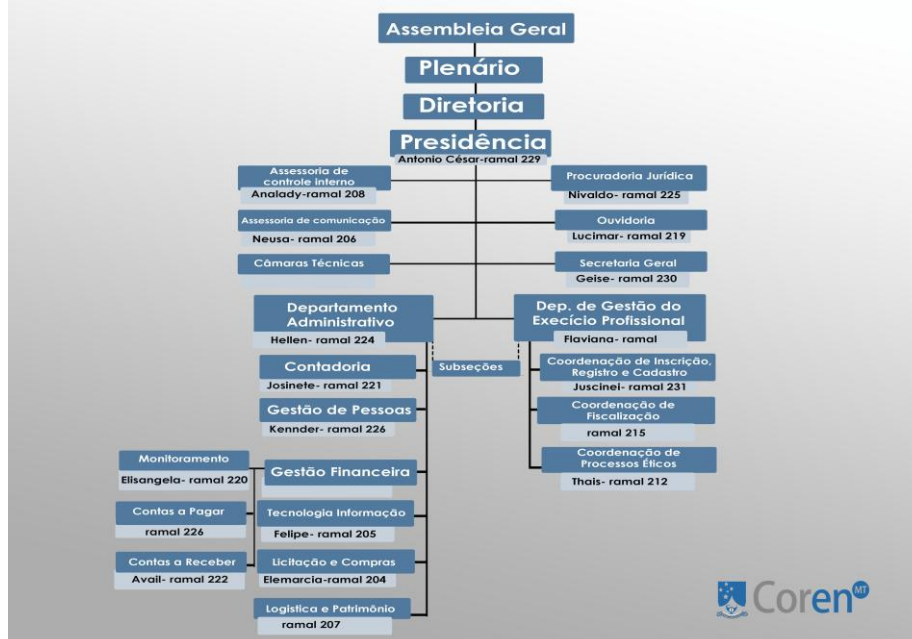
Assembleia Geral

Plenário

Diretoria

Presidência
Antonio César-ramal 229

Assessoria de controle interno
Analady-ramal 208

Procuradoria Jurídica
Nivaldo- ramal 225

Assessoria de comunicação
Neusa- ramal 206

Ouvidoria
Lucimar- ramal 219

Câmaras Técnicas

Secretaria Geral
Geise- ramal 230

Departamento Administrativo
Hellen- ramal 224

Dep. de Gestão do Execício Profissional
Flaviana- ramal

Subseções

Contadoria
Josinete- ramal 221

Gestão de Pessoas
Kennder- ramal 226

Coordenação de Inscrição, Registro e Cadastro
Juscinei- ramal 231

Coordenação de Fiscalização
ramal 215

Coordenação de Processos Éticos
Thais- ramal 212

Monitoramento
Elisangela- ramal 220

Gestão Financeira

Contas a Pagar
ramal 226

Tecnologia Informação
Felipe- ramal 205

Contas a Receber
Avail- ramal 222

Licitação e Compras
Elemarcia-ramal 204

Logística e Patrimônio
ramal 207

Coren MT